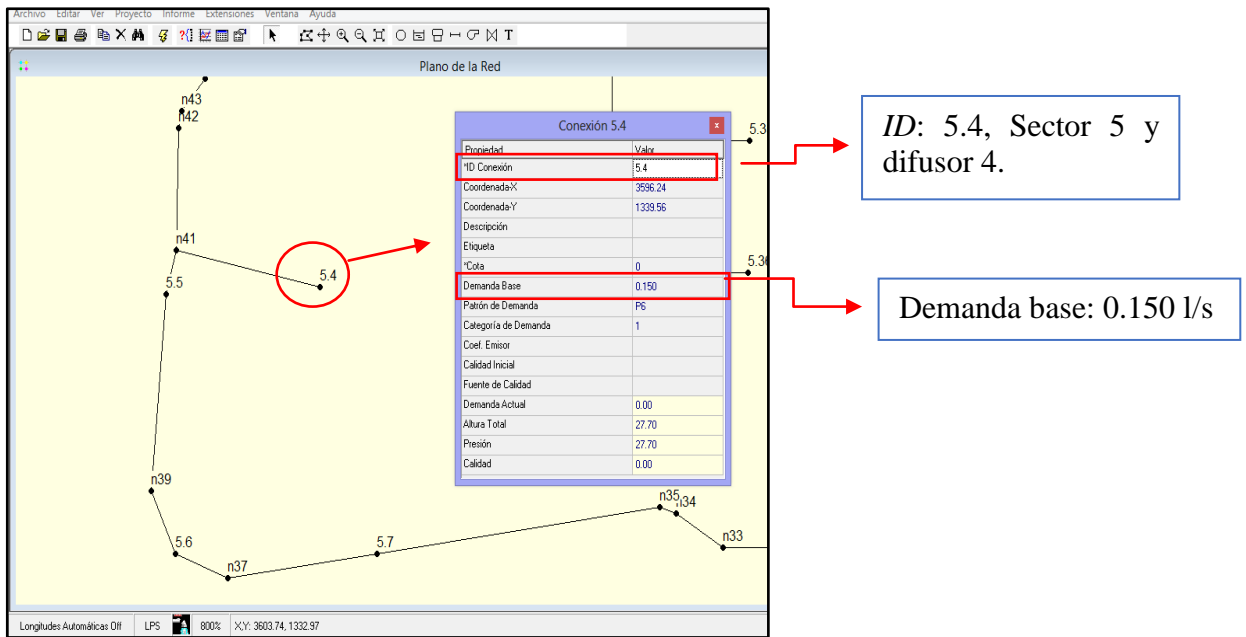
Archivo Editar Ver Proyecto Informe Extensiones Ventana Ayuda

Plano de la Red

n43
n42
n41
5.4
5.5
n39
5.6
n37
5.7
n35
n34
n33
5.3
5.3

Conexión 5.4

| Propiedad | Valor |
|---|---|
| *ID Conexión | 5.4 |
| Coordenada X | 3596.24 |
| Coordenada Y | 1339.56 |
| Descripción | |
| Etiqueta | |
| *Cota | 0 |
| Demanda Base | 0.150 |
| Patrón de Demanda | P6 |
| Categoría de Demanda | 1 |
| Coef. Emisor | |
| Calidad Inicial | |
| Fuente de Calidad | |
| Demanda Actual | 0.00 |
| Altura Total | 27.70 |
| Presión | 27.70 |
| Calidad | 0.00 |

*ID*: 5.4, Sector 5 y difusor 4.

Demanda base: 0.150 l/s

Longitudes Automáticas Off LPS 800% X,Y: 3603.74, 1332.97